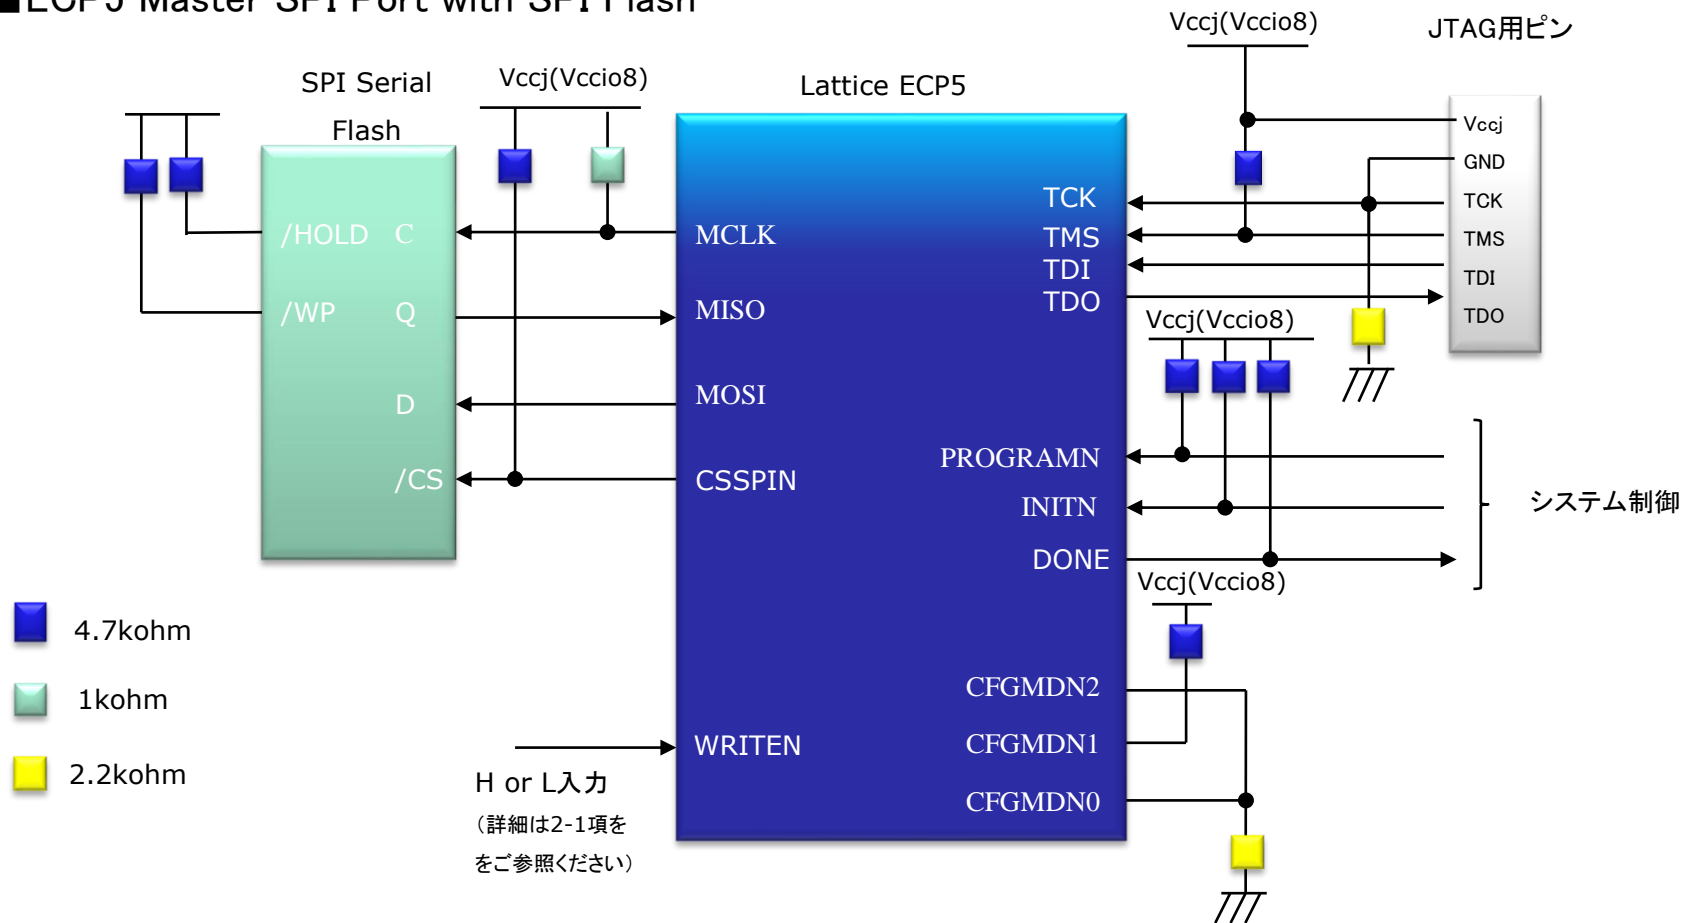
■ECP5 Master SPI Port with SPI Flash

SPI Serial Flash

Vccj(Vccio8)

Lattice ECP5

Vccj(Vccio8)

JTAG用ピン

Vccj
GND
TCK
TMS
TDI
TDO

/HOLD C
/WP Q
D
/CS

MCLK
MISO
MOSI
CSSPIN

TCK
TMS
TDI
TDO

Vccj(Vccio8)

PROGRAMN
INITN
DONE

システム制御

Vccj(Vccio8)

CFGMDN2
CFGMDN1
CFGMDN0

WRITEN

H or L入力
（詳細は2-1項をご参照ください）

4.7kohm
1kohm
2.2kohm